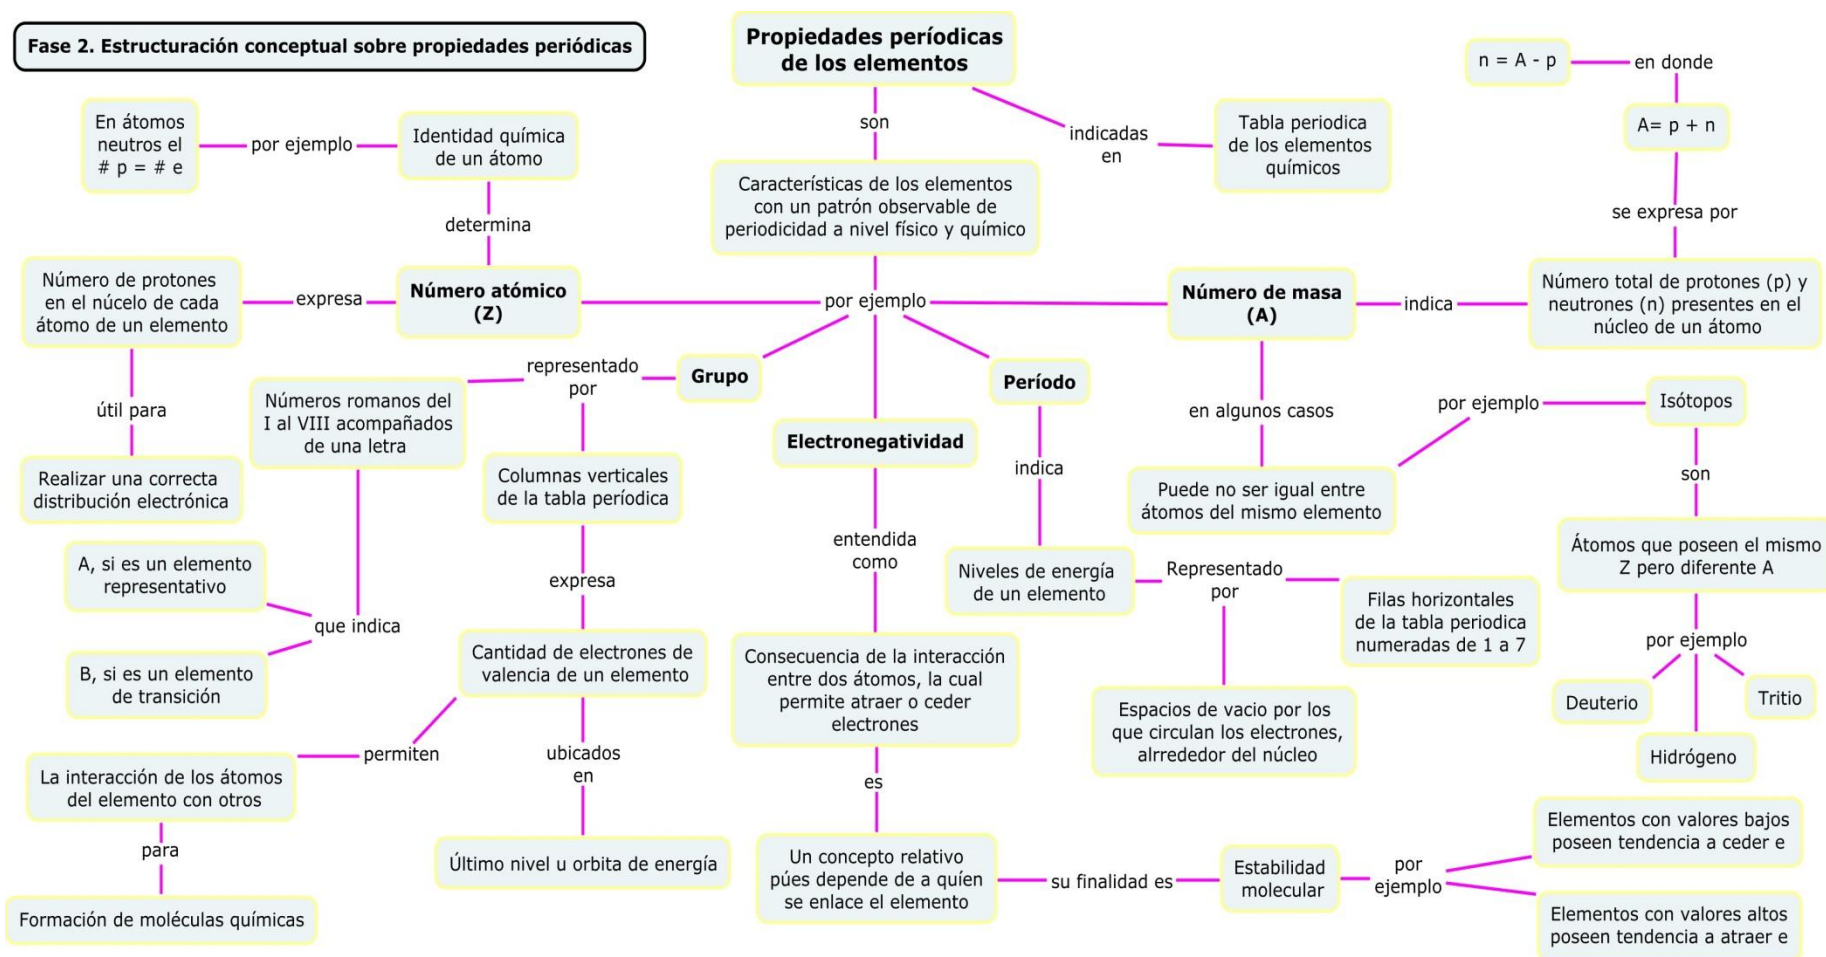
Fase 2. Estructuración conceptual sobre propiedades periódicas

Propiedades periódicas de los elementos

son

Características de los elementos con un patrón observable de periodicidad a nivel físico y químico

indicadas en

Tabla periodica de los elementos químicos

$n = A - p$

en donde

$A = p + n$

se expresa por

En átomos neutros el # p = # e

por ejemplo

Identidad química de un átomo

determina

Número de protones en el núcleo de cada átomo de un elemento

expresa

Número atómico (Z)

por ejemplo

Número de masa (A)

indica

Número total de protones (p) y neutrones (n) presentes en el núcleo de un átomo

útil para

Realizar una correcta distribución electrónica

Números romanos del I al VIII acompañados de una letra

representado por

Grupo

Período

Electronegatividad

en algunos casos

por ejemplo

Isótopos

Puede no ser igual entre átomos del mismo elemento

son

Columnas verticales de la tabla períodica

indica

entendida como

Átomos que poseen el mismo Z pero diferente A

A, si es un elemento representativo

que indica

B, si es un elemento de transición

expresa

Niveles de energía de un elemento

Representado por

Filas horizontales de la tabla periodica numeradas de 1 a 7

por ejemplo

Cantidad de electrones de valencia de un elemento

Consecuencia de la interacción entre dos átomos, la cual permite atraer o ceder electrones

Espacios de vacio por los que circulan los electrones, alrrededor del núcleo

Deuterio

Tritio

Hidrógeno

permiten

La interacción de los átomos del elemento con otros

ubicados en

es

para

Último nivel u orbita de energía

Formación de moléculas químicas

Un concepto relativo púes depende de a quíen se enlace el elemento

su finalidad es

Estabilidad molecular

por ejemplo

Elementos con valores bajos poseen tendencia a ceder e

Elementos con valores altos poseen tendencia a atraer e